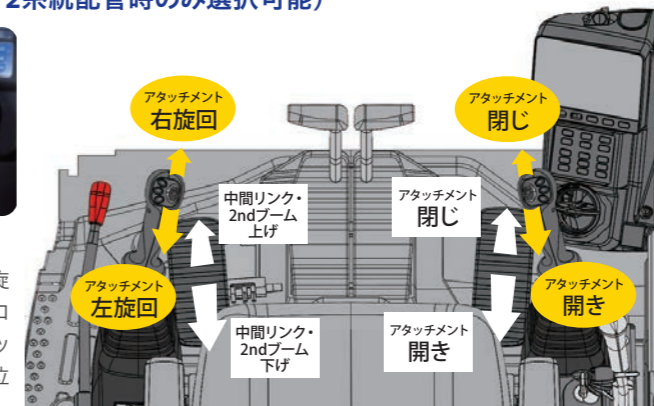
2系統配管時のみ選択可能）

アタッチメント
右旋回

アタッチメント
閉じ

中間リンク・
2ndブーム
上げ

アタッチメント
閉じ

アタッチメント
左旋回

アタッチメント
開き

中間リンク・
2ndブーム
下げ

アタッチメント
開き

旋
ロ
ッ
位